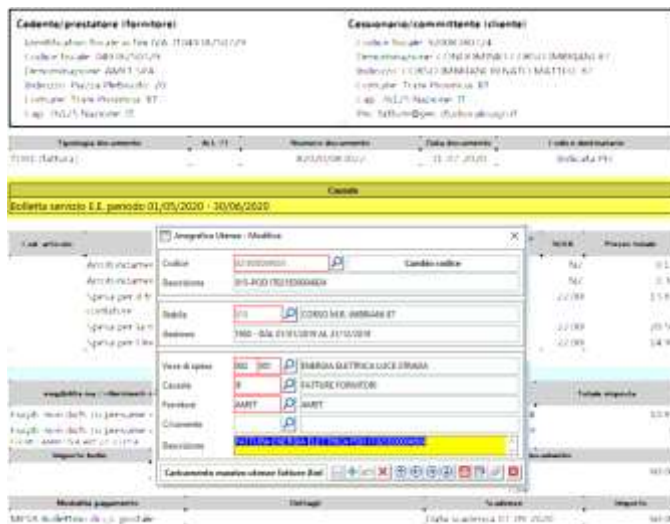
Cedente/prestatore (fornitore)

Identificativo fiscale ai fini IVA: IT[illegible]
Codice fiscale: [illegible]
Denominazione: AMET SPA
Indirizzo: Piazza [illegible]
Comune: Trani Provincia: BT
Cap: 76125 Nazione: IT

Cessionario/committente (cliente)

Codice fiscale: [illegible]
Denominazione: CONDOMINIO CORSO IMBRIANI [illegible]
Indirizzo: CORSO IMBRIANI RENATO MATTEO 87
Comune: Trani Provincia: BT
Cap: 76125 Nazione: IT
Pec: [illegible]

| Tipologia documento | Art. 73 | Numero documento | Data documento | Codice destinatario |
|---|---|---|---|---|
| TD01 (fattura) | | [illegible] | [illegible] 2020 | Indicata PEC |

Causale

Bolletta servizio E.E. periodo 01/05/2020 - 30/06/2020

Cod. articolo | | | | %IVA | Prezzo totale

Arrotondament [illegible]
Arrotondament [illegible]
Spesa per il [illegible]
contatore
Spesa per la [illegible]
Spesa per l'ce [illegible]

Anagrafica Utenze - Modifica

Codice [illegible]
Cambia codice
Descrizione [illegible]

Stabile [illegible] CORSO IMB. IMBRIANI 87
Gestione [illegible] - BIL 01/01/2019 AL 31/12/2019

Voce di spesa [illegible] ENERGIA ELETTRICA LUCE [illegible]
Causale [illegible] FATTURE FORNITORI
Fornitore AMET AMET
Crivamento
Descrizione FATTURA ENERGIA ELETTRICA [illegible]

Caricamento massivo utenze Fatture Elet

riepilogo iva / riferimenti | | Totale imposta

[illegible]

Importo bollo | | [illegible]

Modalità pagamento | Dettagli | Scadenze | Importo

MP08 (bollettino di c/c postale) | | Data scadenza 07.09.2020 | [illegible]